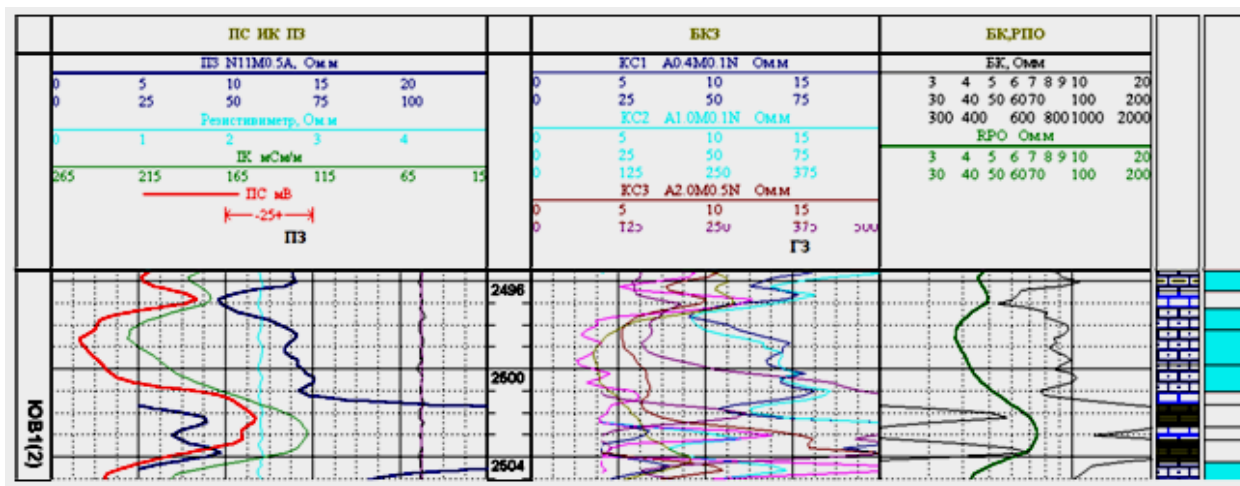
ПС ИК ПЗ

ПЗ N11M0.5A, Омм
0 5 10 15 20
0 25 50 75 100
Резистивиметр, Ом.м
0 1 2 3 4
IK мСм/м
265 215 165 115 65 15
ПС мВ
-25+
ПЗ

БКЗ

КС1 A0.4M0.1N Омм
0 5 10 15
0 25 50 75
КС2 A1.0M0.1N Омм
0 5 10 15
0 25 50 75
0 125 250 375
КС3 A2.0M0.5N Омм
0 5 10 15
0 125 250 375 500
ГЗ

БК,РПО

БК, Омм
3 4 5 6 7 8 9 10 20
30 40 50 60 70 100 200
300 400 600 800 1000 2000
RPO Омм
3 4 5 6 7 8 9 10 20
30 40 50 60 70 100 200

2496
2500
2504

ЮВ1(2)